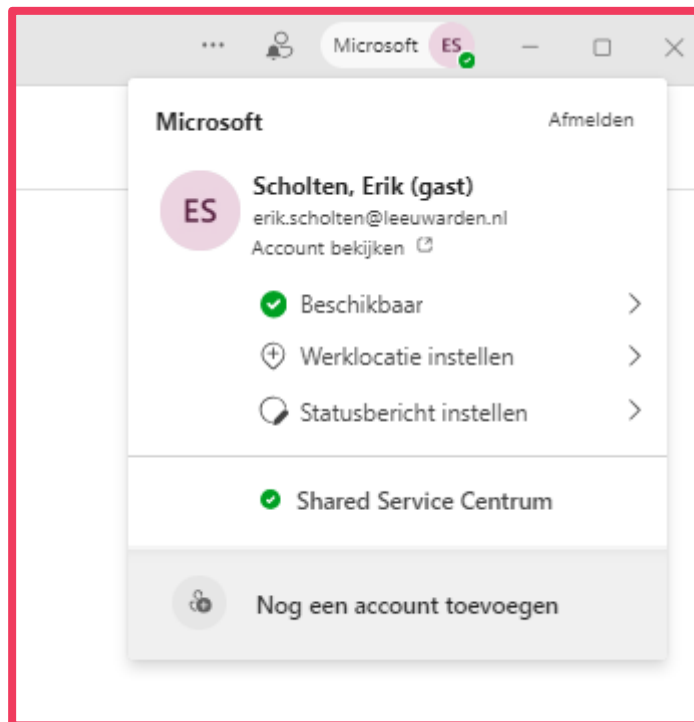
... Microsoft ES

Microsoft

Afmelden

ES

Scholten, Erik (gast)

erik.scholten@leeuwarden.nl

Account bekijken

Beschikbaar

Werklocatie instellen

Statusbericht instellen

Shared Service Centrum

Nog een account toevoegen